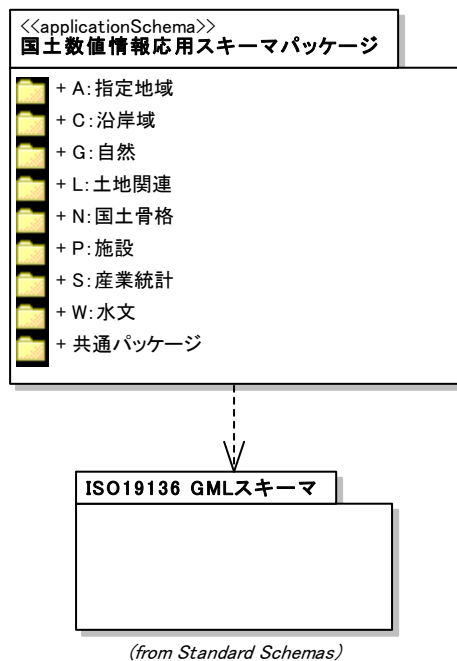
<<applicationSchema>>
国土数値情報応用スキーマパッケージ

+ A:指定地域
+ C:沿岸域
+ G:自然
+ L:土地関連
+ N:国土骨格
+ P:施設
+ S:産業統計
+ W:水文
+ 共通パッケージ

ISO19136 GMLスキーマ

(from Standard Schemas)